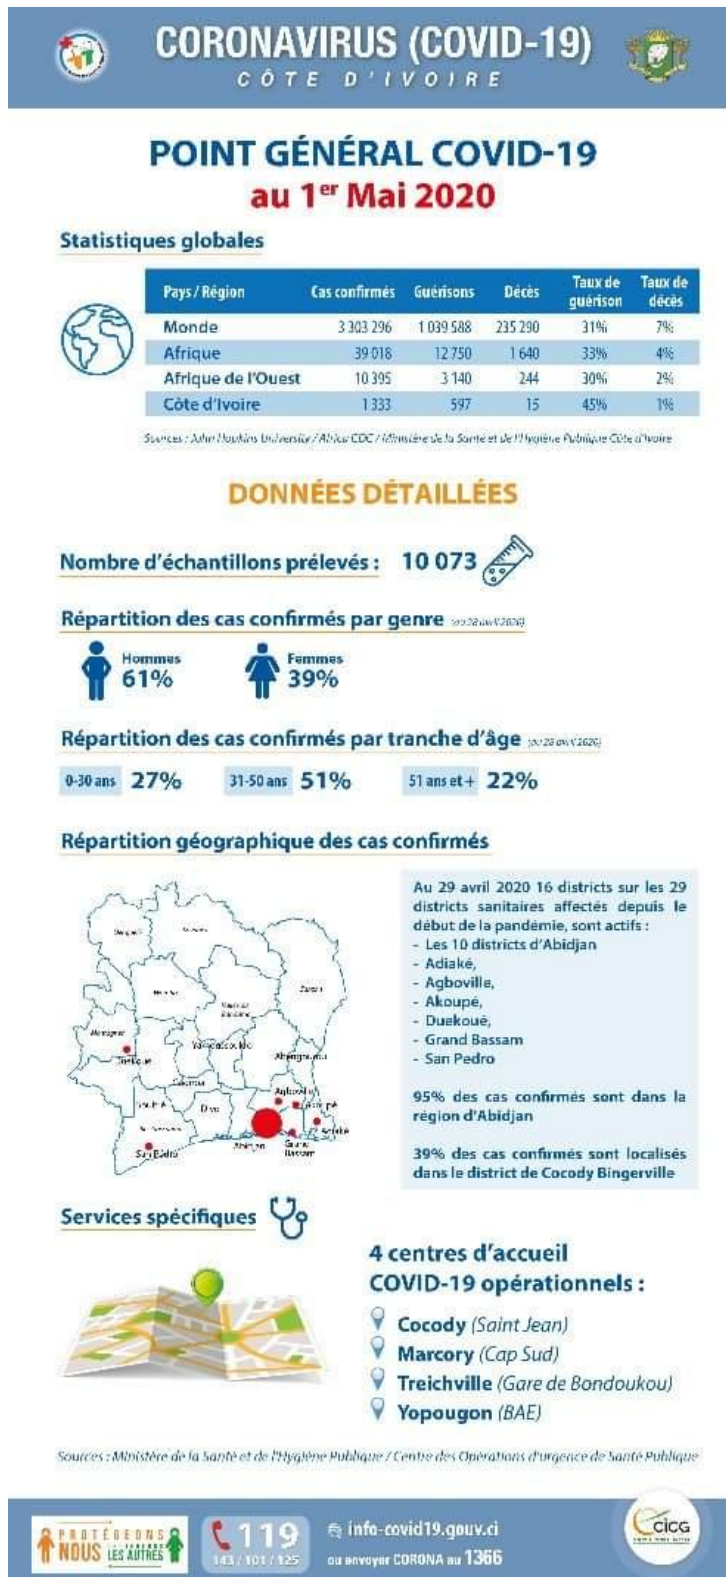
CORONAVIRUS (COVID-19)
CÔTE D'IVOIRE

POINT GÉNÉRAL COVID-19
au 1$^{er}$ Mai 2020

Statistiques globales

| Pays / Région | Cas confirmés | Guérisons | Décès | Taux de guérison | Taux de décès |
|---|---|---|---|---|---|
| Monde | 3 303 296 | 1 039 588 | 235 290 | 31% | 7% |
| Afrique | 39 018 | 12 750 | 1 640 | 33% | 4% |
| Afrique de l'Ouest | 10 395 | 3 140 | 244 | 30% | 2% |
| Côte d'Ivoire | 1 333 | 597 | 15 | 45% | 1% |

Sources : John Hopkins University / Africa CDC / Ministère de la Santé et de l'Hygiène Publique Côte d'Ivoire

DONNÉES DÉTAILLÉES

Nombre d'échantillons prélevés : 10 073

Répartition des cas confirmés par genre (au 28 avril 2020)

Hommes 61%
Femmes 39%

Répartition des cas confirmés par tranche d'âge (au 28 avril 2020)

0-30 ans 27%
31-50 ans 51%
51 ans et + 22%

Répartition géographique des cas confirmés

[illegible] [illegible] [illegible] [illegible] Zanzan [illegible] Duekoué Yamoussoukro Abengourou Sassandra Agboville Akoupé Daloa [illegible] Adiaké San Pédro Abidjan Grand Bassam

Au 29 avril 2020 16 districts sur les 29 districts sanitaires affectés depuis le début de la pandémie, sont actifs :
- Les 10 districts d'Abidjan
- Adiaké,
- Agboville,
- Akoupé,
- Duekoué,
- Grand Bassam
- San Pedro

95% des cas confirmés sont dans la région d'Abidjan

39% des cas confirmés sont localisés dans le district de Cocody Bingerville

Services spécifiques

4 centres d'accueil COVID-19 opérationnels :
Cocody (Saint Jean)
Marcory (Cap Sud)
Treichville (Gare de Bondoukou)
Yopougon (BAE)

Sources : Ministère de la Santé et de l'Hygiène Publique / Centre des Opérations d'urgence de Santé Publique

PROTÉGEONS NOUS LES AUTRES
119
143 / 101 / 125
info-covid19.gouv.ci
ou envoyer CORONA au 1366
CICG